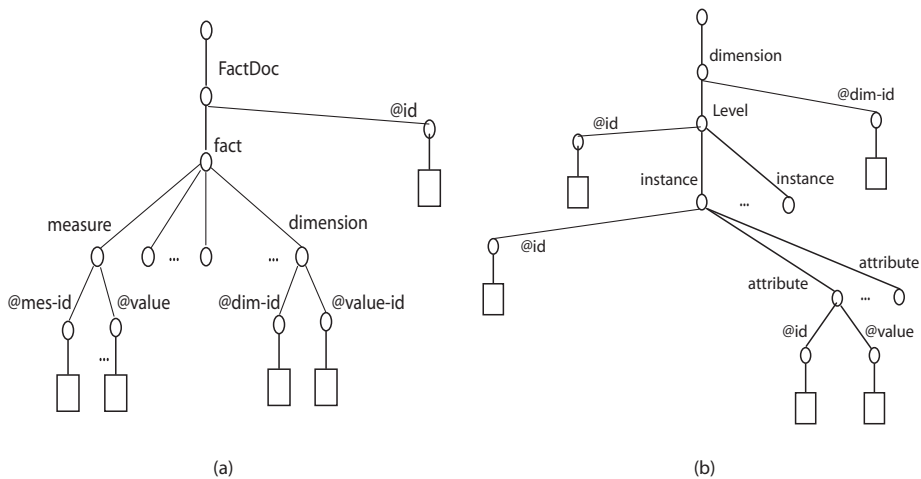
FactDoc

@id

fact

measure

...

...

dimension

@mes-id

@value

@dim-id

@value-id

...

(a)

dimension

@dim-id

@id

Level

instance

instance

...

@id

attribute

attribute

...

@id

@value

(b)